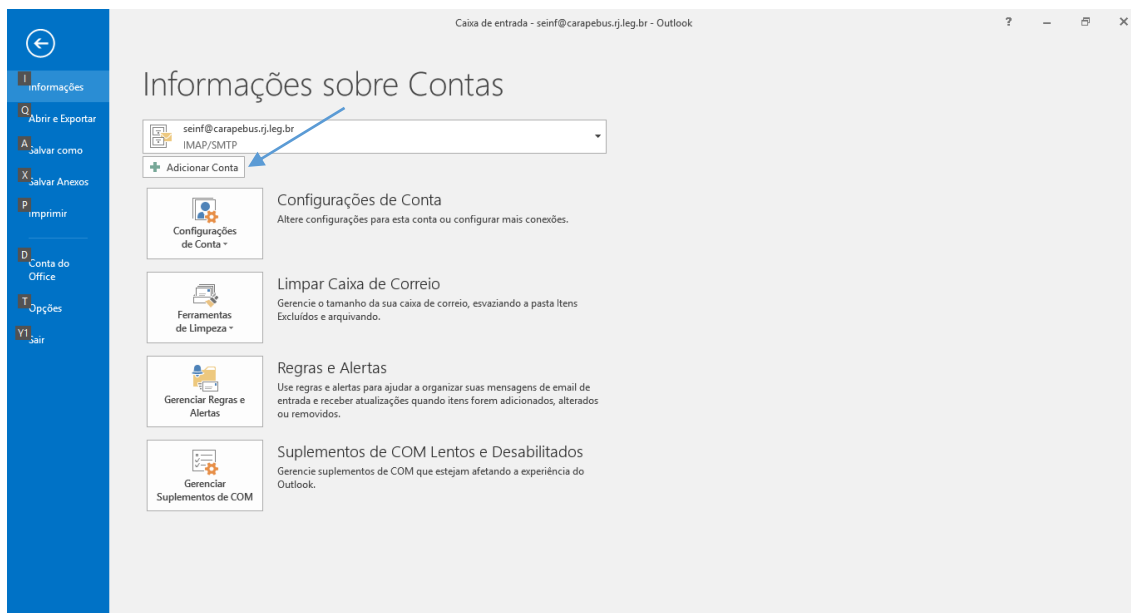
Caixa de entrada - seinf@carapebus.rj.leg.br - Outlook

? – ✕

I Informações
Q Abrir e Exportar
A Salvar como
X Salvar Anexos
P Imprimir
D Conta do Office
T Opções
Y1 Sair

Informações sobre Contas

seinf@carapebus.rj.leg.br
IMAP/SMTP

Adicionar Conta

Configurações de Conta
Configurações de Conta
Altere configurações para esta conta ou configurar mais conexões.

Ferramentas de Limpeza
Limpar Caixa de Correio
Gerencie o tamanho da sua caixa de correio, esvaziando a pasta Itens Excluídos e arquivando.

Gerenciar Regras e Alertas
Regras e Alertas
Use regras e alertas para ajudar a organizar suas mensagens de email de entrada e receber atualizações quando itens forem adicionados, alterados ou removidos.

Gerenciar Suplementos de COM
Suplementos de COM Lentos e Desabilitados
Gerencie suplementos de COM que estejam afetando a experiência do Outlook.